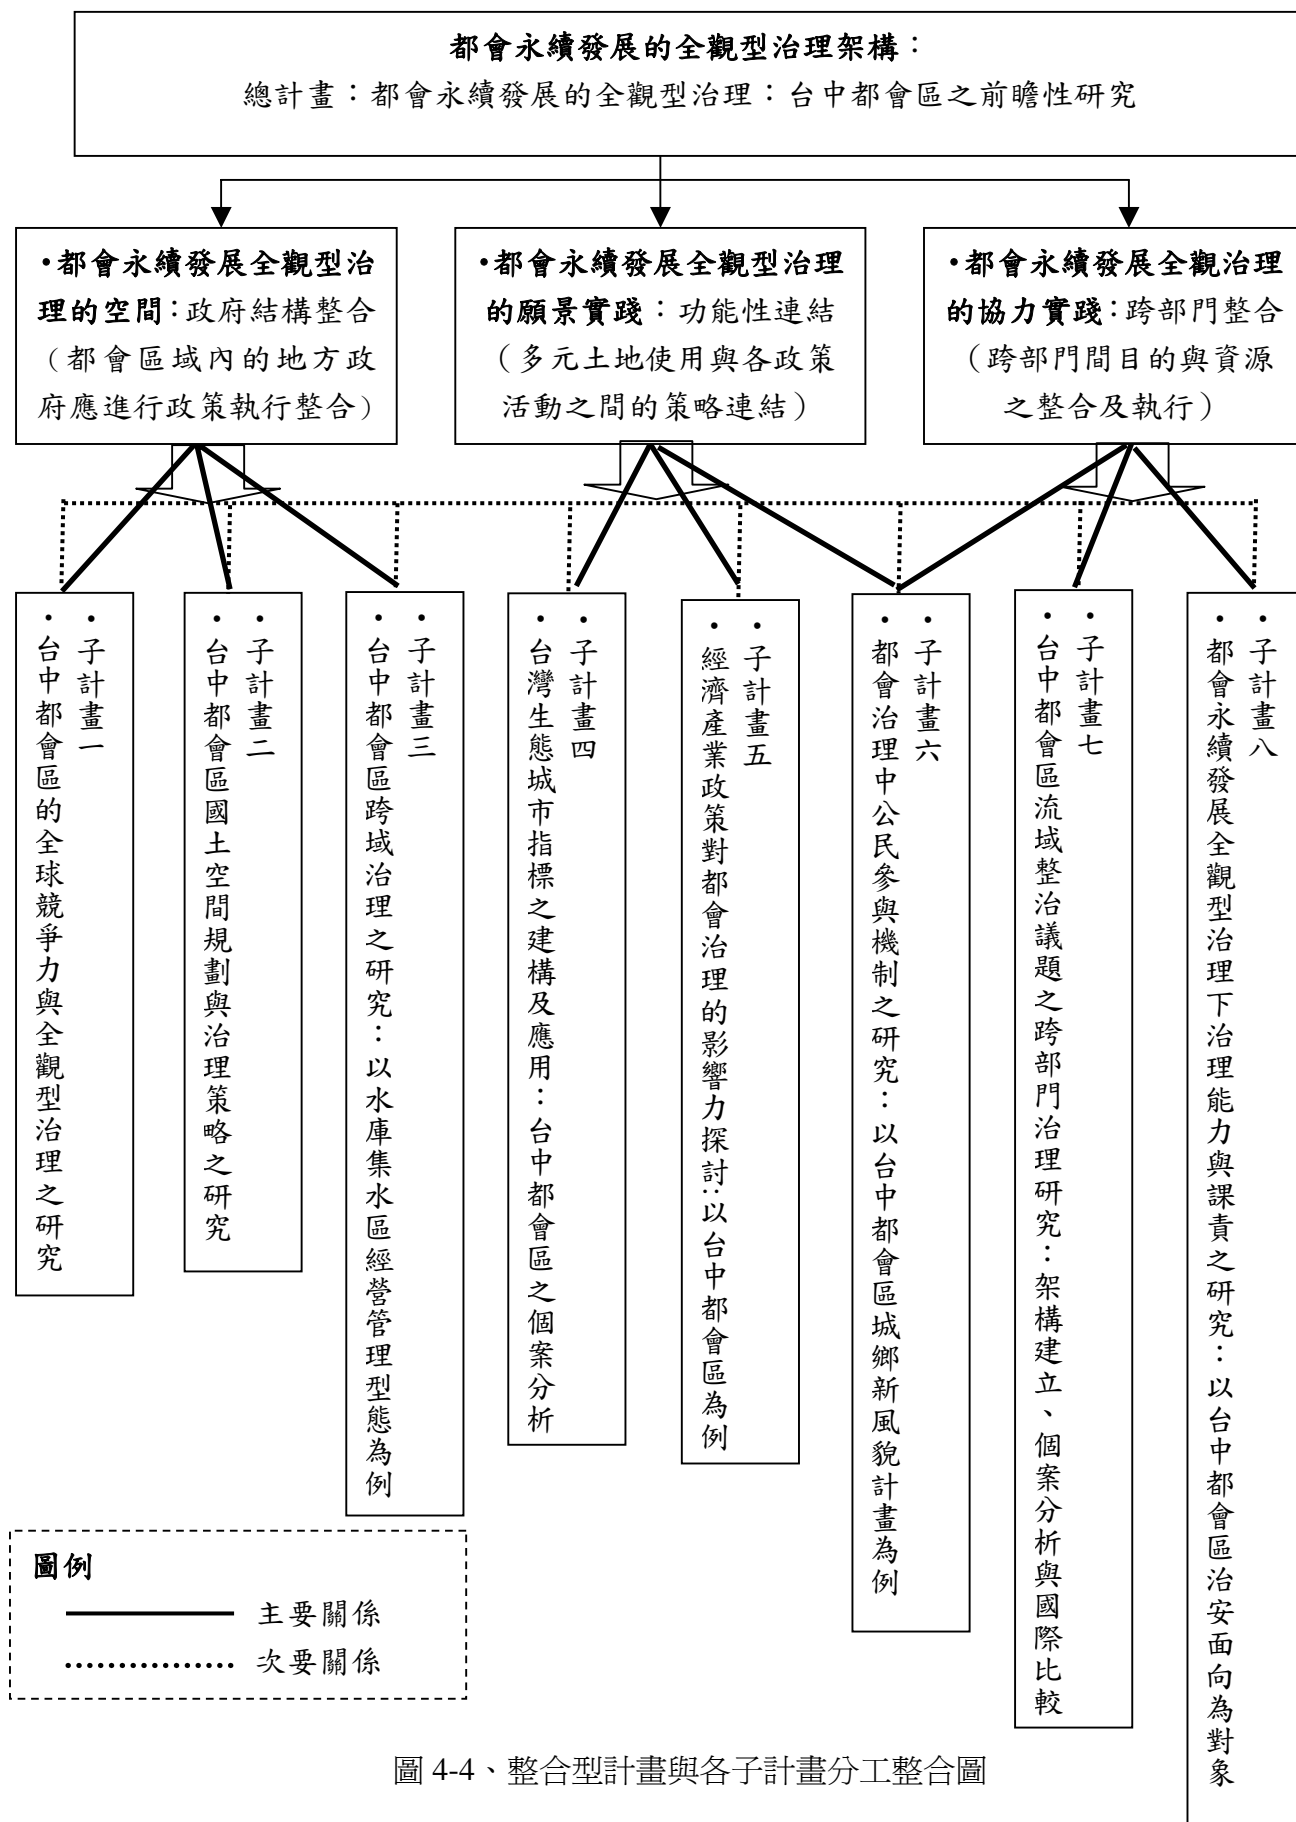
都會永續發展的全觀型治理架構：
總計畫：都會永續發展的全觀型治理：台中都會區之前瞻性研究

•都會永續發展全觀型治理的空間：政府結構整合（都會區域內的地方政府應進行政策執行整合）

•都會永續發展全觀型治理的願景實踐：功能性連結（多元土地使用與各政策活動之間的策略連結）

•都會永續發展全觀治理的協力實踐：跨部門整合（跨部門間目的與資源之整合及執行）

•子計畫一
•台中都會區的全球競爭力與全觀型治理之研究

•子計畫二
•台中都會區國土空間規劃與治理策略之研究

•子計畫三
•台中都會區跨域治理之研究：以水庫集水區經營管理型態為例

•子計畫四
•台灣生態城市指標之建構及應用：台中都會區之個案分析

•子計畫五
•經濟產業政策對都會治理的影響力探討：以台中都會區為例

•子計畫六
•都會治理中公民參與機制之研究：以台中都會區城鄉新風貌計畫為例

•子計畫七
•台中都會區流域整治議題之跨部門治理研究：架構建立、個案分析與國際比較

•子計畫八
•都會永續發展全觀型治理下治理能力與課責之研究：以台中都會區治安面向為對象

圖例
主要關係
次要關係

圖 4-4、整合型計畫與各子計畫分工整合圖